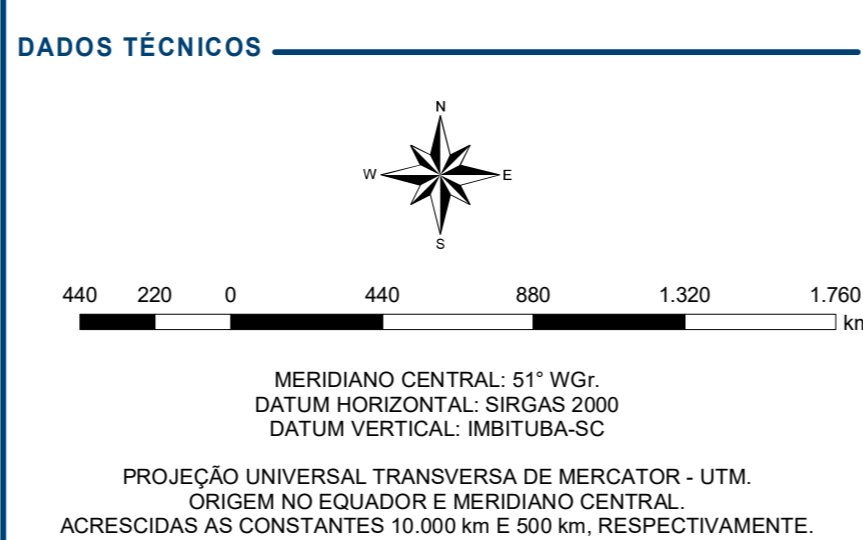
DADOS TÉCNICOS

N
W
E
S

440 220 0 440 880 1.320 1.760
km

MERIDIANO CENTRAL: 51° WGr.
DATUM HORIZONTAL: SIRGAS 2000
DATUM VERTICAL: IMBITUBA-SC

PROJEÇÃO UNIVERSAL TRANSVERSA DE MERCATOR - UTM.
ORIGEM NO EQUADOR E MERIDIANO CENTRAL.
ACRESCIDAS AS CONSTANTES 10.000 km E 500 km, RESPECTIVAMENTE.